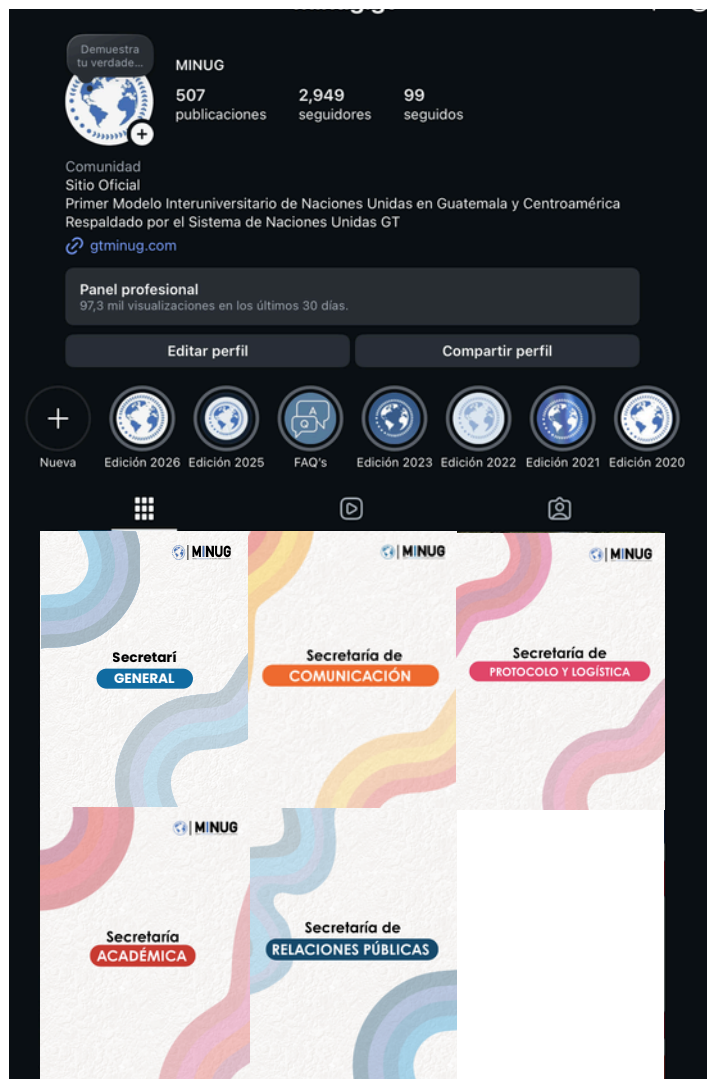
Demuestra tu verdade...

MINUG

507 publicaciones

2,949 seguidores

99 seguidos

Comunidad
Sitio Oficial
Primer Modelo Interuniversitario de Naciones Unidas en Guatemala y Centroamérica
Respaldado por el Sistema de Naciones Unidas GT
gtminug.com

Panel profesional
97,3 mil visualizaciones en los últimos 30 días.

Editar perfil

Compartir perfil

Nueva

Edición 2026

Edición 2025

FAQ's

Edición 2023

Edición 2022

Edición 2021

Edición 2020

MINUG
Secretarí
GENERAL

MINUG
Secretaría de
COMUNICACIÓN

MINUG
Secretaría de
PROTOCOLO Y LOGÍSTICA

MINUG
Secretaría
ACADÉMICA

Secretaría de
RELACIONES PÚBLICAS